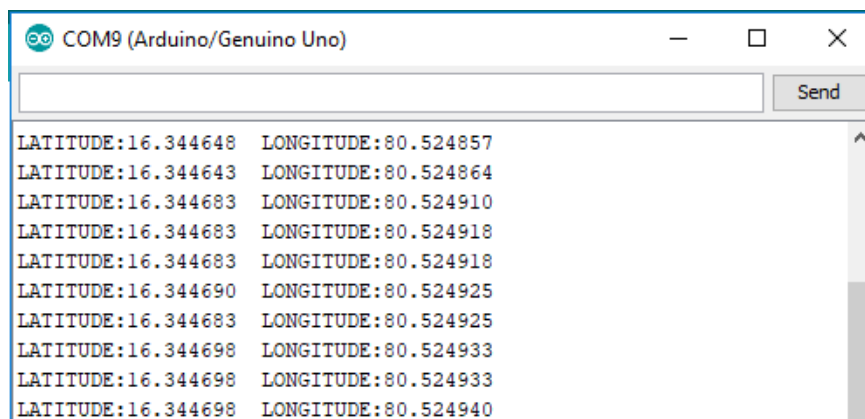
COM9 (Arduino/Genuino Uno)

Send

LATITUDE:16.344648  LONGITUDE:80.524857
LATITUDE:16.344643  LONGITUDE:80.524864
LATITUDE:16.344683  LONGITUDE:80.524910
LATITUDE:16.344683  LONGITUDE:80.524918
LATITUDE:16.344683  LONGITUDE:80.524918
LATITUDE:16.344690  LONGITUDE:80.524925
LATITUDE:16.344683  LONGITUDE:80.524925
LATITUDE:16.344698  LONGITUDE:80.524933
LATITUDE:16.344698  LONGITUDE:80.524933
LATITUDE:16.344698  LONGITUDE:80.524940